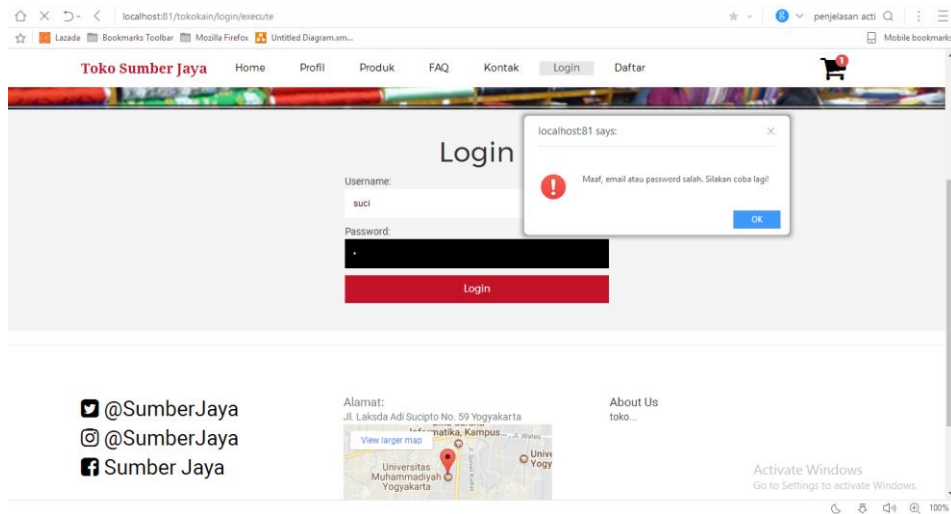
localhost:81/tokokain/login/execute

penjelasan acti

Lazada Bookmarks Toolbar Mozilla Firefox Untitled Diagram.xm...

Mobile bookmarks

Toko Sumber Jaya Home Profil Produk FAQ Kontak Login Daftar

1

Login

Username:

suci

Password:

•

Login

localhost:81 says:

Maaf, email atau password salah. Silakan coba lagi!

OK

@SumberJaya

@SumberJaya

Sumber Jaya

Alamat:

Jl. Laksda Adi Sucipto No. 59 Yogyakarta

View larger map

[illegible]matika, Kampus...

Universitas Muhammadiyah Yogyakarta

Univ Yogy

About Us

toko...

Activate Windows

Go to Settings to activate Windows.

100%